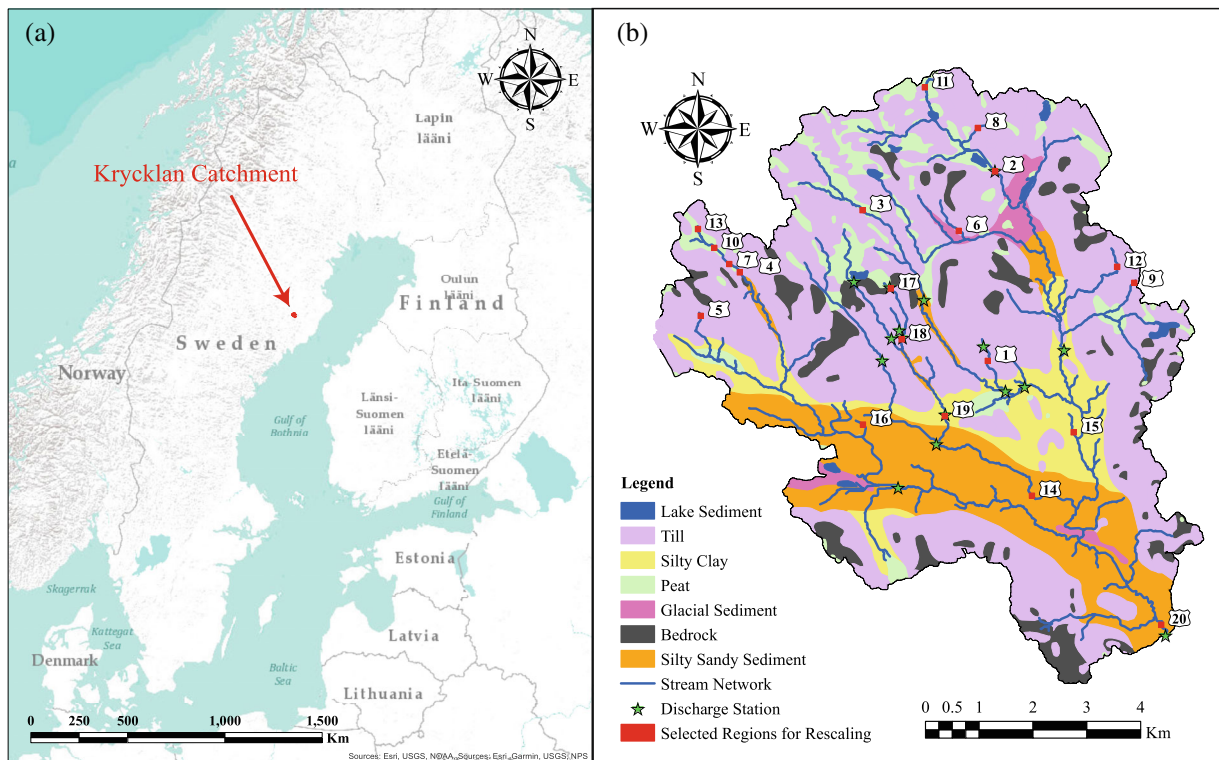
(a)

N
W E
S

Lapin lääni

Krycklan Catchment

Oulun lääni

Finland

Sweden

Norway

Gulf of Bothnia

Länsi-Suomen lääni

Ita-Suomen lääni

Etelä-Suomen lääni

Gulf of Finland

Estonia

Skagerrak

Kattegat Sea

Denmark

Latvia

Baltic Sea

Lithuania

0 250 500 1,000 1,500
Km

Sources: Esri, USGS, NOAA, Sources: Esri, Garmin, USGS, NPS

(b)

N
W E
S

11
8
2
3
6
13
10
7
4
12
9
17
5
18
1
19
16
15
14
20

Legend
Lake Sediment
Till
Silty Clay
Peat
Glacial Sediment
Bedrock
Silty Sandy Sediment
Stream Network
Discharge Station
Selected Regions for Rescaling

0 0.5 1 2 3 4
Km